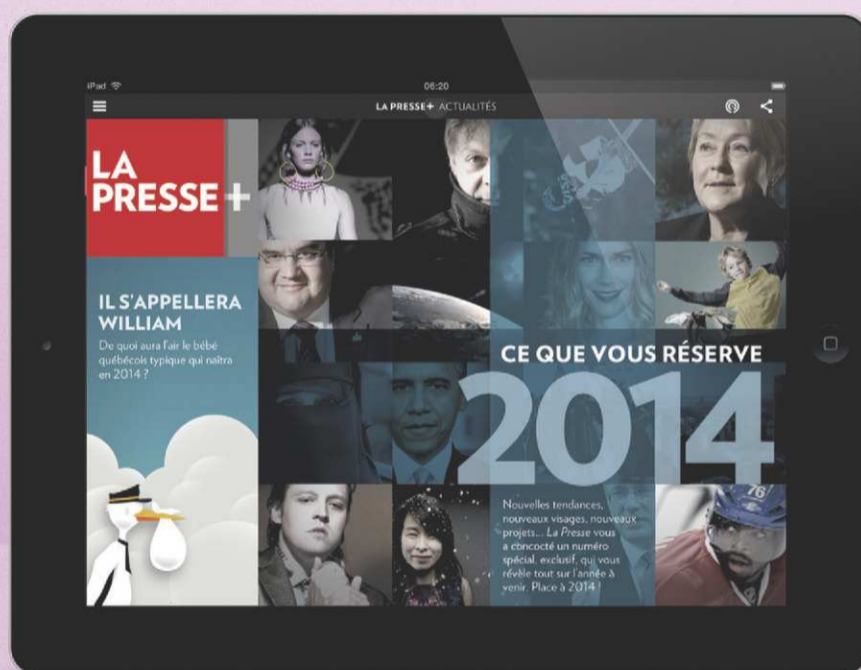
iPad
06:20
LA PRESSE+ ACTUALITÉS

LA PRESSE+

IL S'APPELLERA WILLIAM
De quoi aura l'air le bébé québécois typique qui naîtra en 2014 ?

CE QUE VOUS RÉSERVE
2014

Nouvelles tendances, nouveaux visages, nouveaux projets... La Presse vous a concocté un numéro spécial, exclusif, qui vous révèle tout sur l'année à venir. Place à 2014 !

76